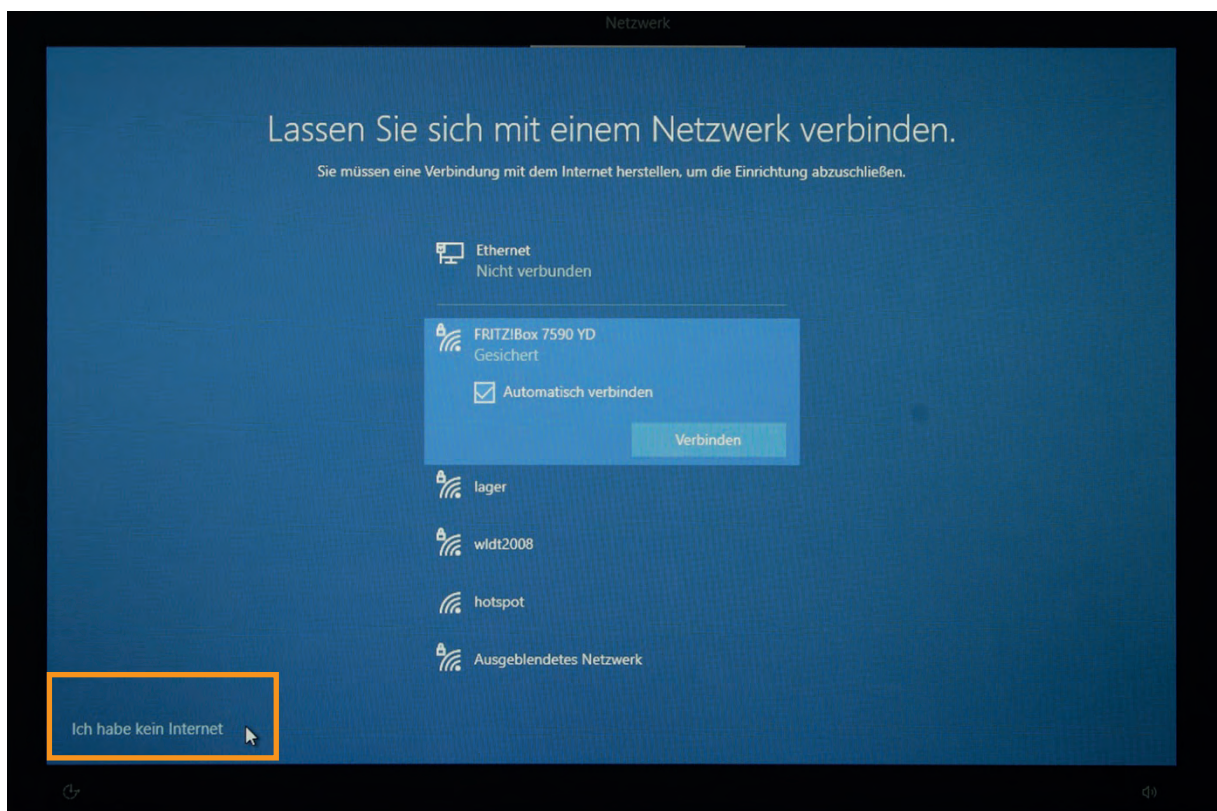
Netzwerk

Lassen Sie sich mit einem Netzwerk verbinden.

Sie müssen eine Verbindung mit dem Internet herstellen, um die Einrichtung abzuschließen.

Ethernet
Nicht verbunden

FRITZ!Box 7590 YD
Gesichert

Automatisch verbinden

Verbinden

lager

wldt2008

hotspot

Ausgeblendetes Netzwerk

Ich habe kein Internet